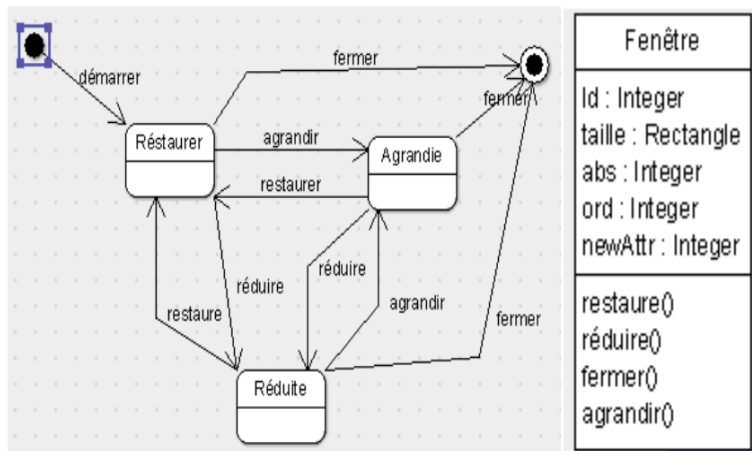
démarrer

fermer

Réstaurer

agrandir

Agrandie

fermer

restaurer

réduire

réduire

restaure

agrandir

fermer

Réduite

| Fenêtre |
|---|
| Id : Integer<br>taille : Rectangle<br>abs : Integer<br>ord : Integer<br>newAttr : Integer |
| restaure()<br>réduire()<br>fermer()<br>agrandir() |